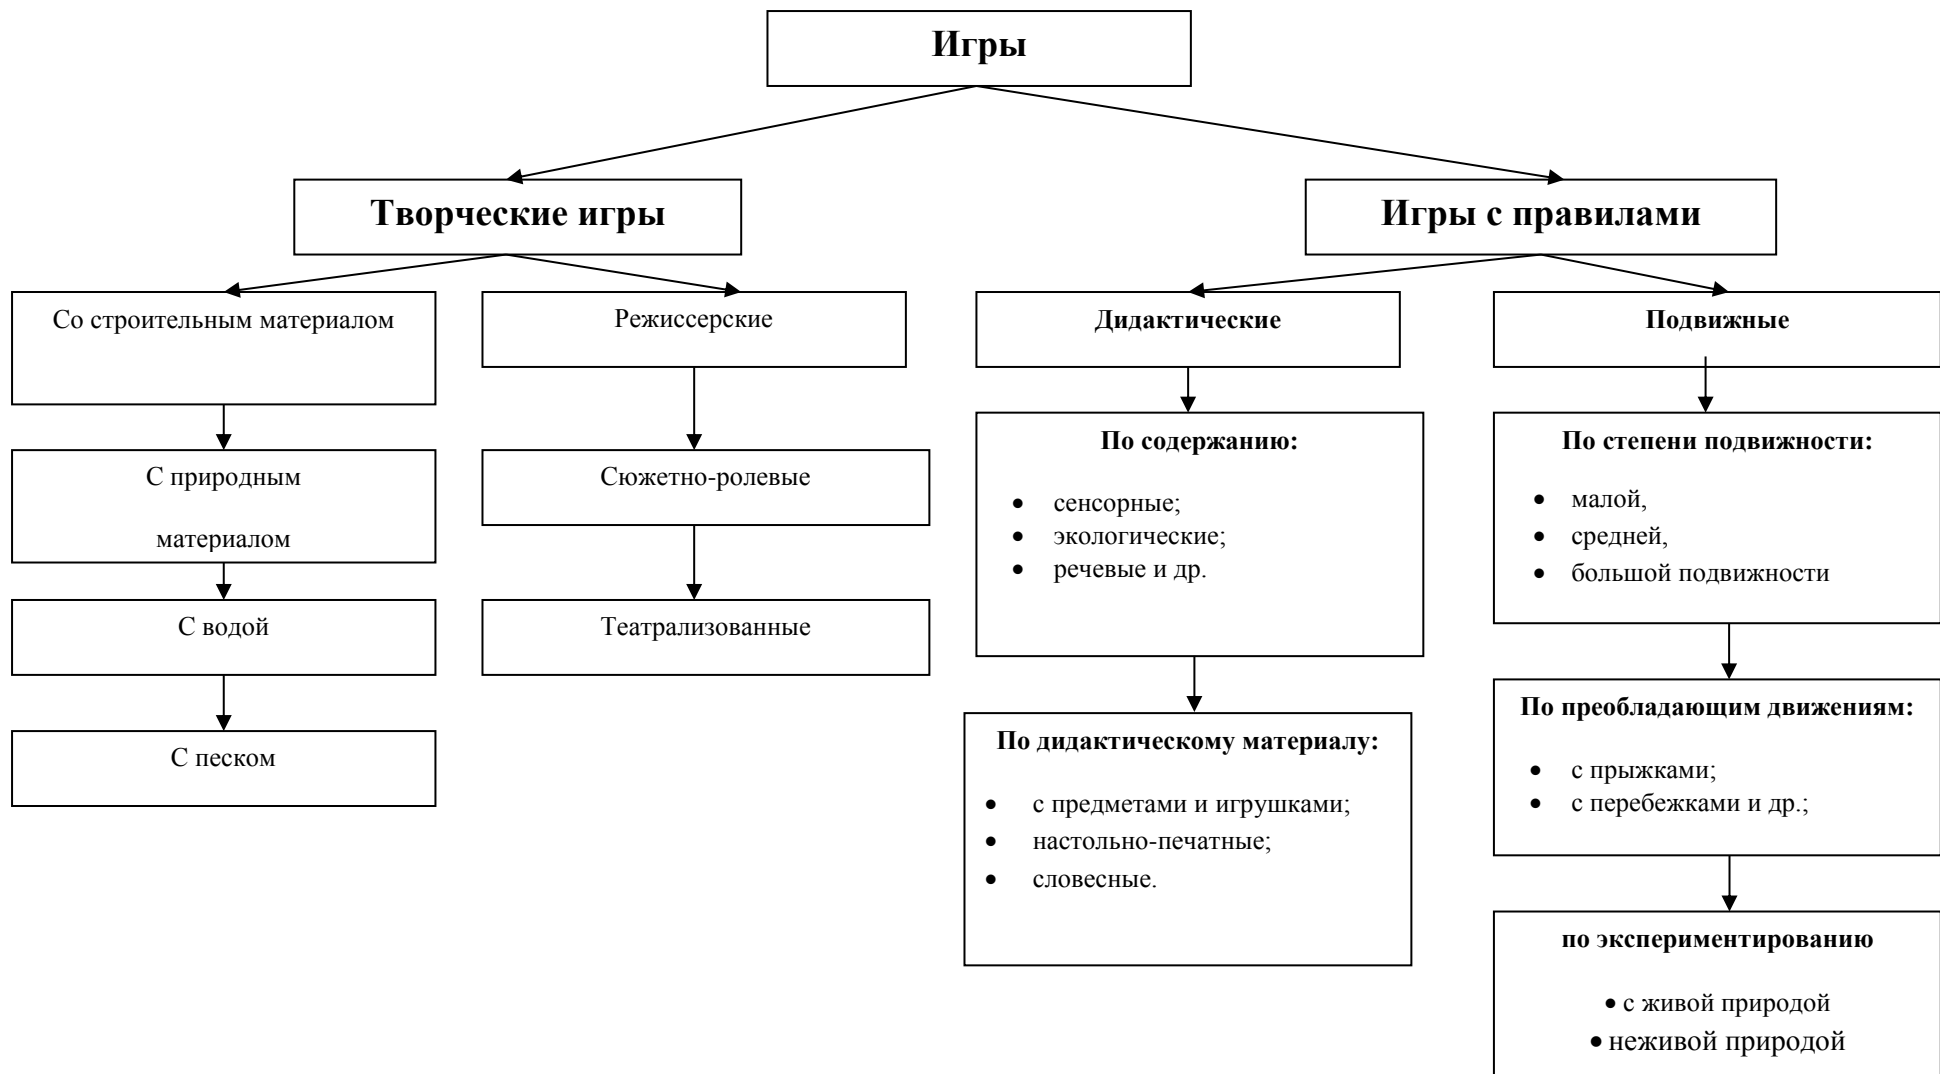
Игры

Творческие игры

Игры с правилами

Со строительным материалом

С природным материалом

С водой

С песком

Режиссерские

Сюжетно-ролевые

Театрализованные

Дидактические

По содержанию:

- сенсорные;
- экологические;
- речевые и др.

По дидактическому материалу:

- с предметами и игрушками;
- настольно-печатные;
- словесные.

Подвижные

По степени подвижности:

- малой,
- средней,
- большой подвижности

По преобладающим движениям:

- с прыжками;
- с перебежками и др.;

по экспериментированию

- с живой природой
- неживой природой